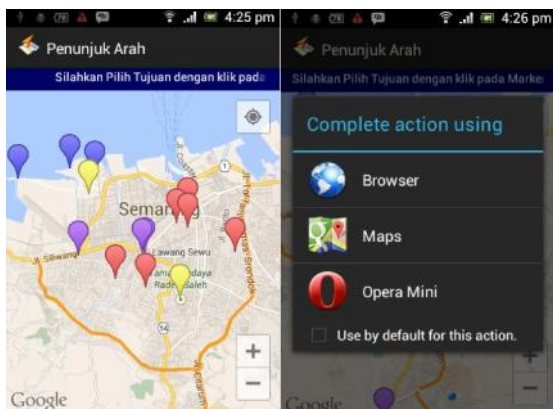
4:25 pm
Penunjuk Arah
Silahkan Pilih Tujuan dengan klik pada
Semarang
Jl. Siliwangi
Lawang Sewu
+
−
Google

4:26 pm
Penunjuk Arah
Silahkan Pilih Tujuan dengan klik pada Marker
Complete action using
Browser
Maps
Opera Mini
Use by default for this action.
Google